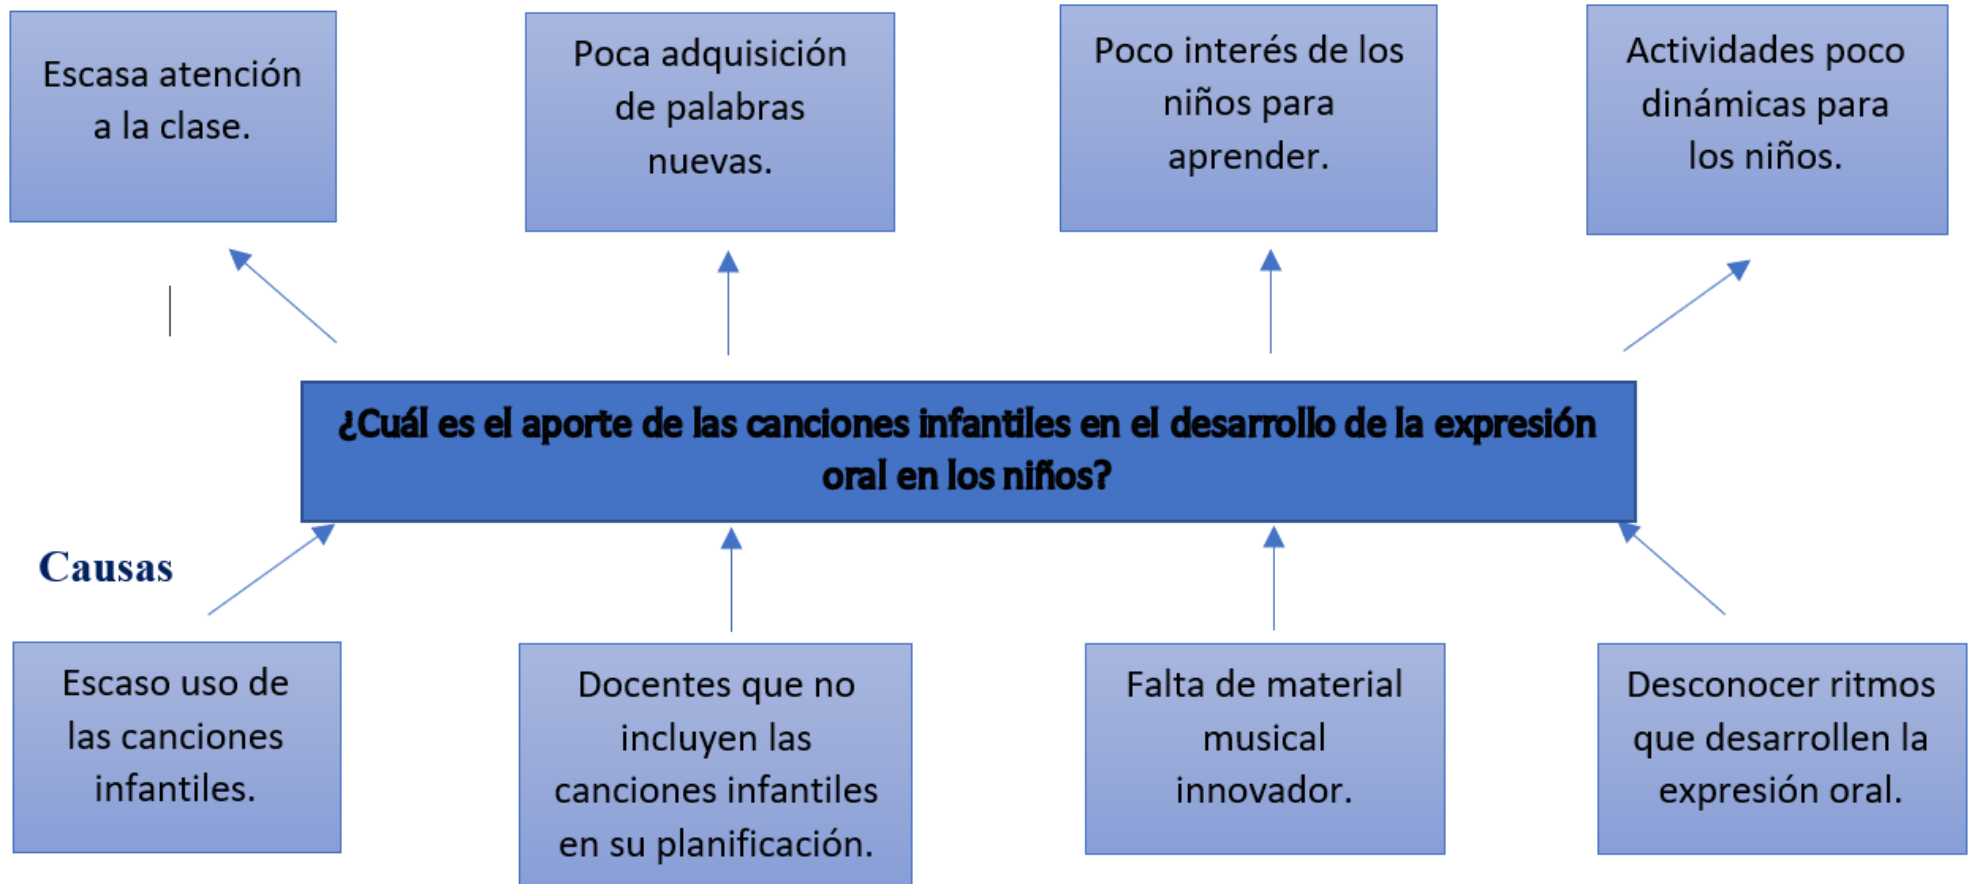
Escasa atención a la clase.

Poca adquisición de palabras nuevas.

Poco interés de los niños para aprender.

Actividades poco dinámicas para los niños.

¿Cuál es el aporte de las canciones infantiles en el desarrollo de la expresión oral en los niños?

Causas

Escaso uso de las canciones infantiles.

Docentes que no incluyen las canciones infantiles en su planificación.

Falta de material musical innovador.

Desconocer ritmos que desarrollen la expresión oral.